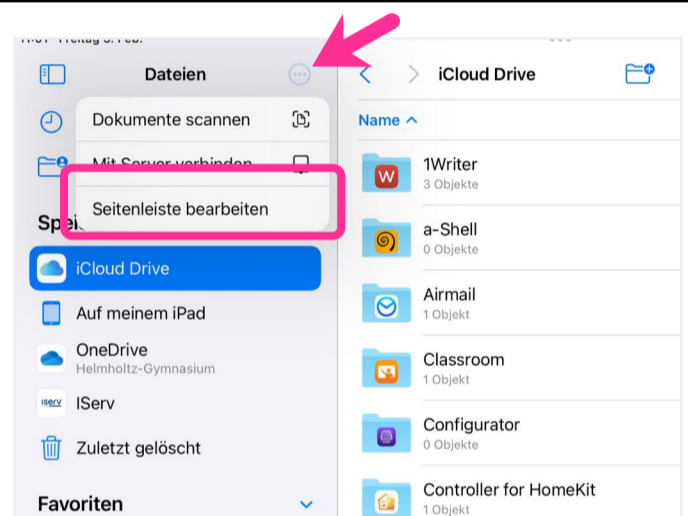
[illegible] Freitag 3. Feb.

Dateien

Dokumente scannen

Mit Server verbinden

Seitenleiste bearbeiten

Spei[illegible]

iCloud Drive

Auf meinem iPad

OneDrive
Helmholtz-Gymnasium

IServ

Zuletzt gelöscht

Favoriten

iCloud Drive

Name ^

1Writer
3 Objekte

a-Shell
0 Objekte

Airmail
1 Objekt

Classroom
1 Objekt

Configurator
0 Objekte

Controller for HomeKit
1 Objekt